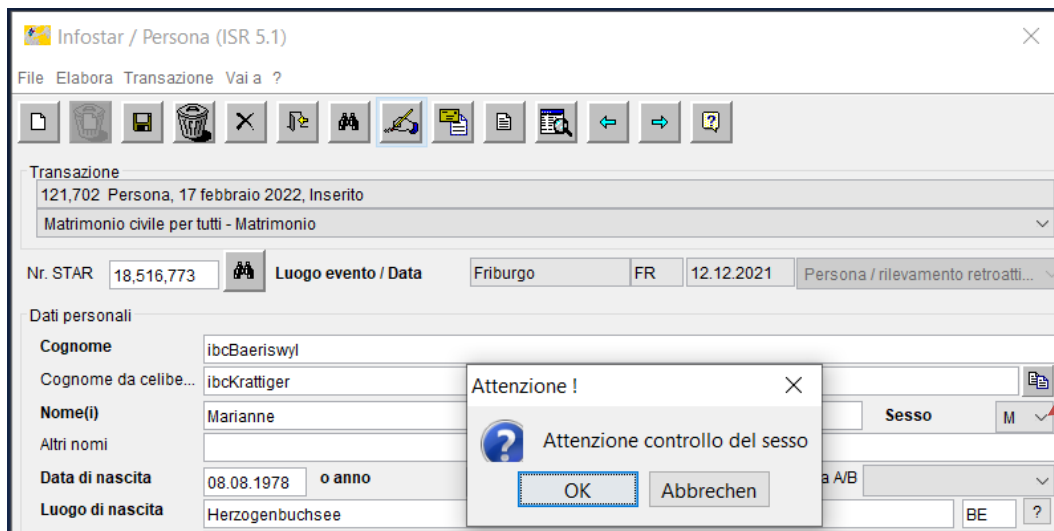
Infostar / Persona (ISR 5.1)

File Elabora Transazione Vai a ?

Transazione
121,702 Persona, 17 febbraio 2022, Inserito
Matrimonio civile per tutti - Matrimonio

Nr. STAR 18,516,773 Luogo evento / Data Friburgo FR 12.12.2021 Persona / rilevamento retroatti...

Dati personali
Cognome ibcBaeriswyl
Cognome da celibe... ibcKrattiger
Nome(i) Marianne
Sesso M
Altri nomi
Data di nascita 08.08.1978 o anno
a A/B
Luogo di nascita Herzogenbuchsee BE ?

Attenzione !
Attenzione controllo del sesso
OK Abbrechen